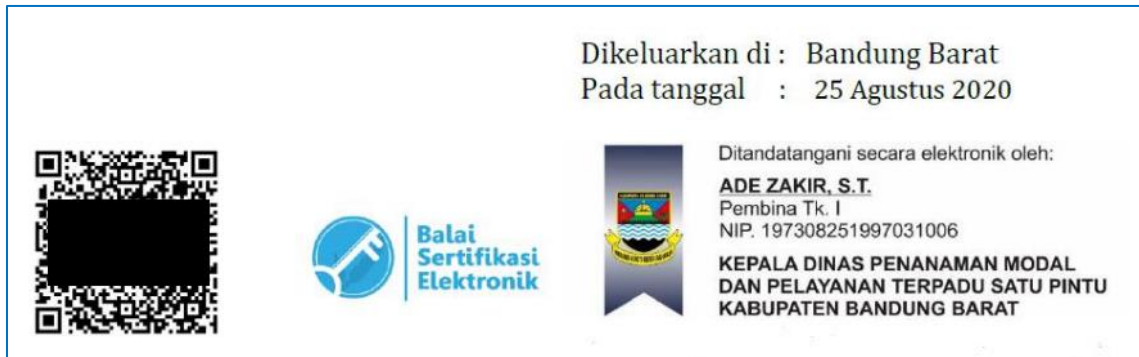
Dikeluarkan di : Bandung Barat
Pada tanggal : 25 Agustus 2020

Balai Sertifikasi Elektronik

Ditandatangani secara elektronik oleh:
ADE ZAKIR, S.T.
Pembina Tk. I
NIP. 197308251997031006
KEPALA DINAS PENANAMAN MODAL DAN PELAYANAN TERPADU SATU PINTU KABUPATEN BANDUNG BARAT